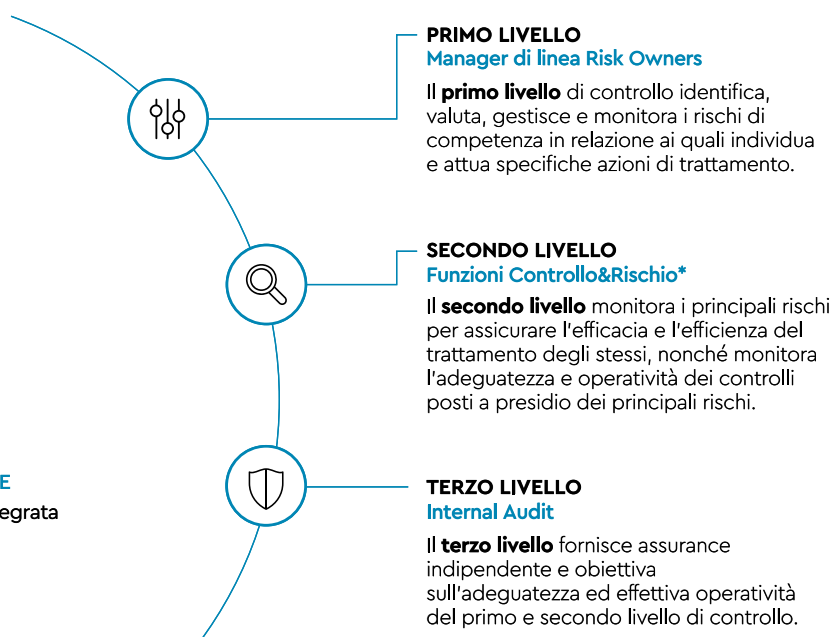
PRIMO LIVELLO
Manager di linea Risk Owners

Il **primo livello** di controllo identifica, valuta, gestisce e monitora i rischi di competenza in relazione ai quali individua e attua specifiche azioni di trattamento.

SECONDO LIVELLO
Funzioni Controllo&Rischio*

Il **secondo livello** monitora i principali rischi per assicurare l'efficacia e l'efficienza del trattamento degli stessi, nonché monitora l'adeguatezza e operatività dei controlli posti a presidio dei principali rischi.

E
egrata

TERZO LIVELLO
Internal Audit

Il **terzo livello** fornisce assurance indipendente e obiettiva sull'adeguatezza ed effettiva operatività del primo e secondo livello di controllo.